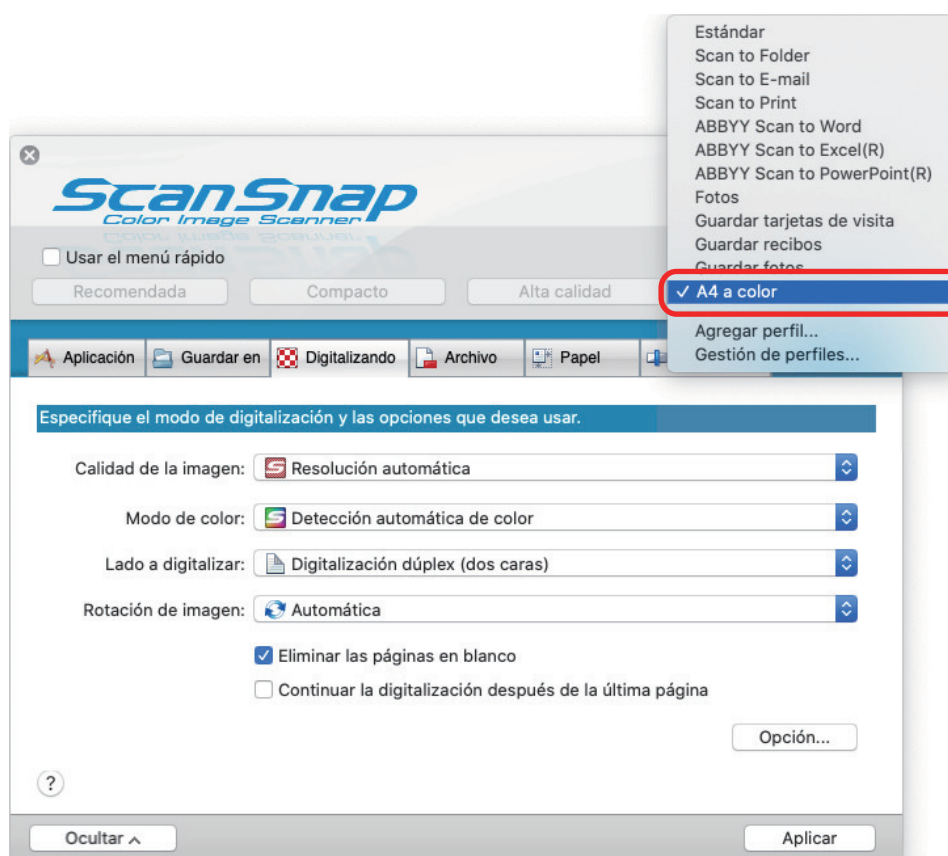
Estándar
Scan to Folder
Scan to E-mail
Scan to Print
ABBYY Scan to Word
ABBYY Scan to Excel(R)
ABBYY Scan to PowerPoint(R)
Fotos
Guardar tarjetas de visita
Guardar recibos
Guardar fotos
✓ A4 a color
Agregar perfil...
Gestión de perfiles...

ScanSnap
Color Image Scanner

Usar el menú rápido

Recomendada
Compacto
Alta calidad

Aplicación
Guardar en
Digitalizando
Archivo
Papel

Especifique el modo de digitalización y las opciones que desea usar.

Calidad de la imagen: Resolución automática

Modo de color: Detección automática de color

Lado a digitalizar: Digitalización dúplex (dos caras)

Rotación de imagen: Automática

Eliminar las páginas en blanco

Continuar la digitalización después de la última página

Opción...

?

Ocultar

Aplicar